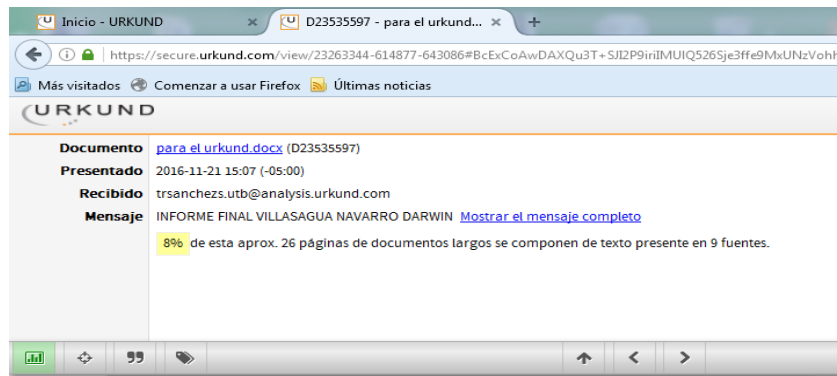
Inicio - URKUND ×
D23535597 - para el urkund... ×
+

https://secure.urkund.com/view/23263344-614877-643086#BcExCoAwDAXQu3T+SJI2P9iriIMUIQ526Sje3ffe9MxUNzVohl

Más visitados Comenzar a usar Firefox Últimas noticias

URKUND

| | |
|---|---|
| Documento | para el urkund.docx (D23535597) |
| Presentado | 2016-11-21 15:07 (-05:00) |
| Recibido | trsanchezs.utb@analysis.urkund.com |
| Mensaje | INFORME FINAL VILLASAGUA NAVARRO DARWIN Mostrar el mensaje completo |

8% de esta aprox. 26 páginas de documentos largos se componen de texto presente en 9 fuentes.